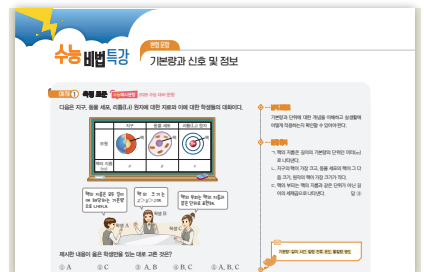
수능 비법 특강

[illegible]

기본량과 신호 및 정보

다음은 지구, 동물 세포, 리튬(Li) 원자에 대한 자료와 이에 대한 학생들의 대화이다.

| | 지구 | 동물 세포 | 리튬(Li) 원자 |
|---|---|---|---|
| 모형 | | | |
| 핵의 지름 (m) | ㉮ | | |

학생 A

학생 B

학생 C

제시한 내용이 옳은 학생만을 있는 대로 고른 것은?

① A ② C ③ A, B ④ B, C ⑤ A, B, C

기본량과 단위에 대한 개념을 이해하고 상경별에 어떻게 적용하는지 확인할 수 있어야 한다.

ㄱ. 핵의 지름은 길이의 단위인 미터(m)로 나타낸다.
ㄴ. 지구의 핵이 가장 크고, 동물 세포의 핵이 그 다음 크기, 원자의 핵이 가장 크기가 작다.
ㄷ. 핵의 부피는 핵의 지름과 같은 단위가 아닌 길이의 세제곱으로 나타낸다.

정 ③